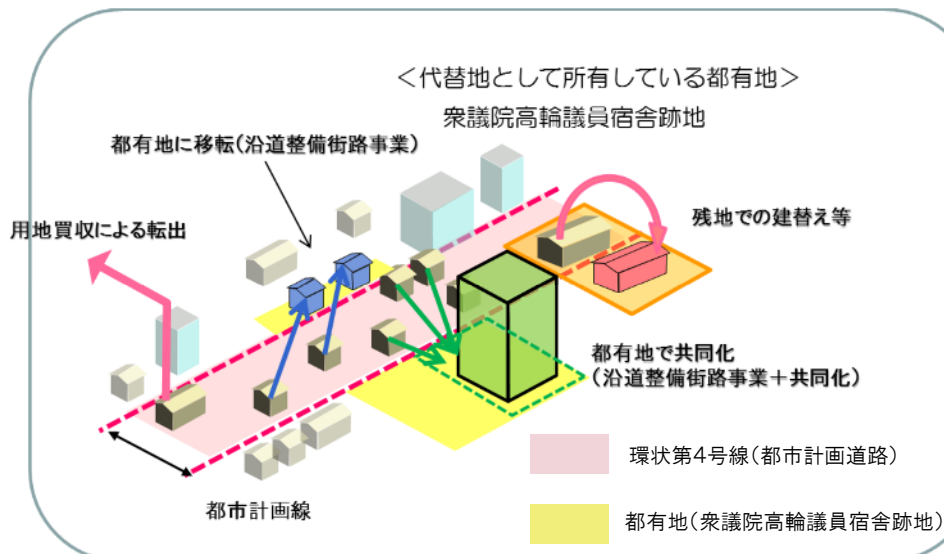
＜代替地として所有している都有地＞
衆議院高輪議員宿舎跡地

都有地に移転（沿道整備街路事業）

用地買収による転出

残地での建替え等

都有地で共同化
（沿道整備街路事業＋共同化）

都市計画線

環状第4号線（都市計画道路）

都有地（衆議院高輪議員宿舎跡地）